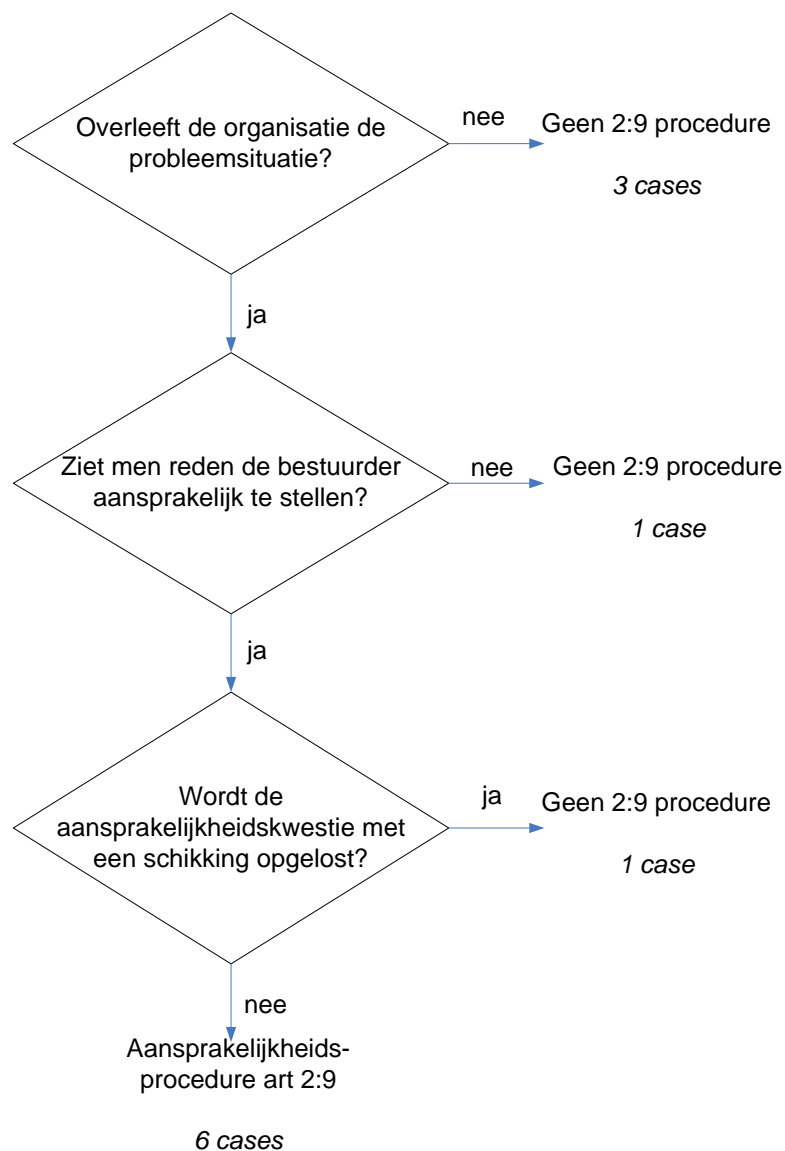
Overleeft de organisatie de probleemsituatie?

nee

Geen 2:9 procedure

3 cases

ja

Ziet men reden de bestuurder aansprakelijk te stellen?

nee

Geen 2:9 procedure

1 case

ja

Wordt de aansprakelijkheidskwestie met een schikking opgelost?

ja

Geen 2:9 procedure

1 case

nee

Aansprakelijkheids-procedure art 2:9

6 cases